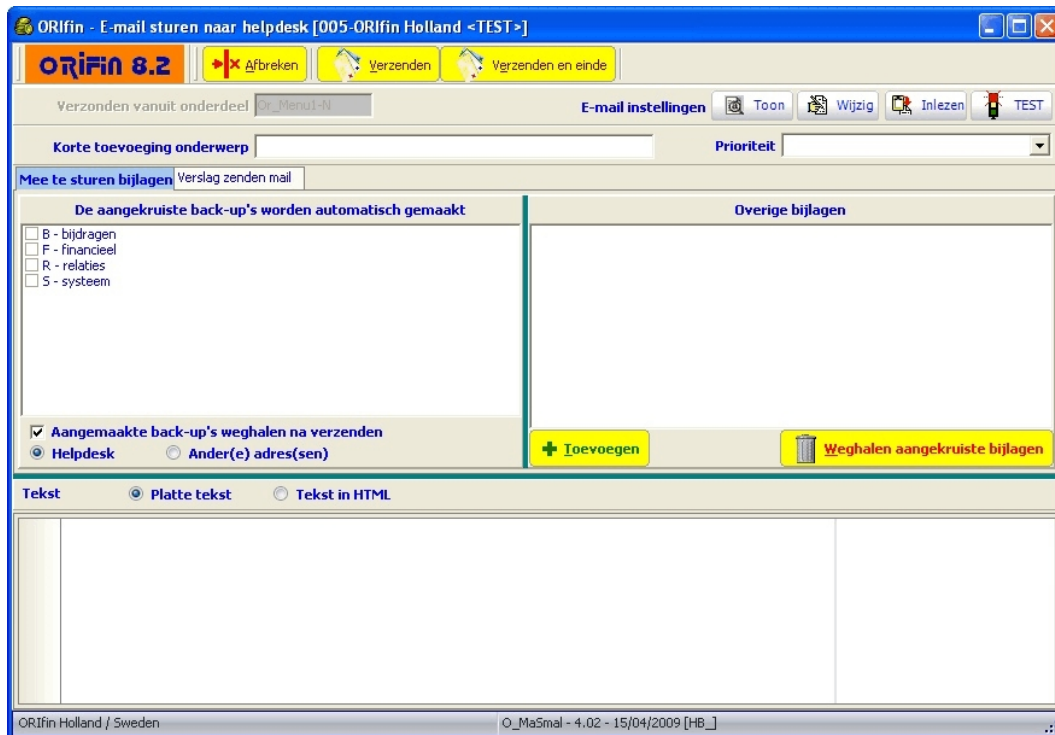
ORIfin - E-mail sturen naar helpdesk [005-ORIfin Holland <TEST>]

ORIFIN 8.2 Afbreken Verzenden Verzenden en einde

Verzonden vanuit onderdeel Or_Menu1-N

E-mail instellingen Toon Wijzig Inlezen TEST

Korte toevoeging onderwerp

Prioriteit

Mee te sturen bijlagen Verslag zenden mail

De aangekruiste back-up's worden automatisch gemaakt

B - bijdragen
F - financieel
R - relaties
S - systeem

Aangemaakte back-up's weghalen na verzenden
Helpdesk Ander(e) adres(sen)

Overige bijlagen

Toevoegen

Weghalen aangekruiste bijlagen

Tekst Platte tekst Tekst in HTML

ORIfin Holland / Sweden

O_MaSmal - 4.02 - 15/04/2009 [HB_]